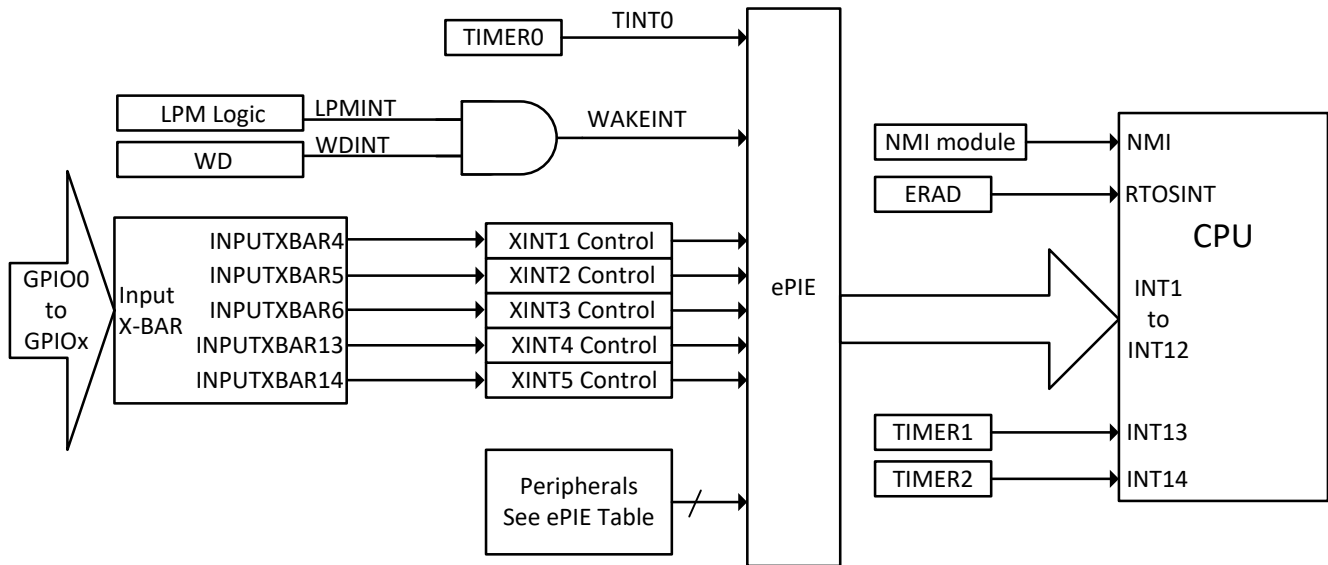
TIMER0
TINT0
LPM Logic
LPMINT
WD
WDINT
WAKEINT
ePIE
NMI module
NMI
ERAD
RTOSINT
CPU
GPIO0 to GPIOx
Input X-BAR
INPUTXBAR4
INPUTXBAR5
INPUTXBAR6
INPUTXBAR13
INPUTXBAR14
XINT1 Control
XINT2 Control
XINT3 Control
XINT4 Control
XINT5 Control
INT1 to INT12
TIMER1
INT13
TIMER2
INT14
Peripherals See ePIE Table